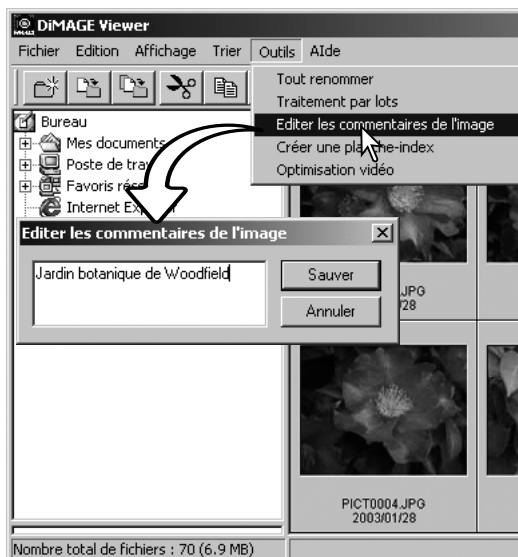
DiMAGE Viewer

Fichier Edition Affichage Trier Outils AIde

Tout renommer
Traitement par lots
Editer les commentaires de l'image
Créer une pla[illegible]e-index
Optimisation vidéo

Bureau
Mes documents
Poste de tra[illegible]
Favoris ré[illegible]
Internet Ex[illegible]

Editer les commentaires de l'image

Jardin botanique de Woodfield

Sauver
Annuler

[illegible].JPG
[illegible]/28

PICT0004.JPG
2003/01/28

Nombre total de fichiers : 70 (6.9 MB)